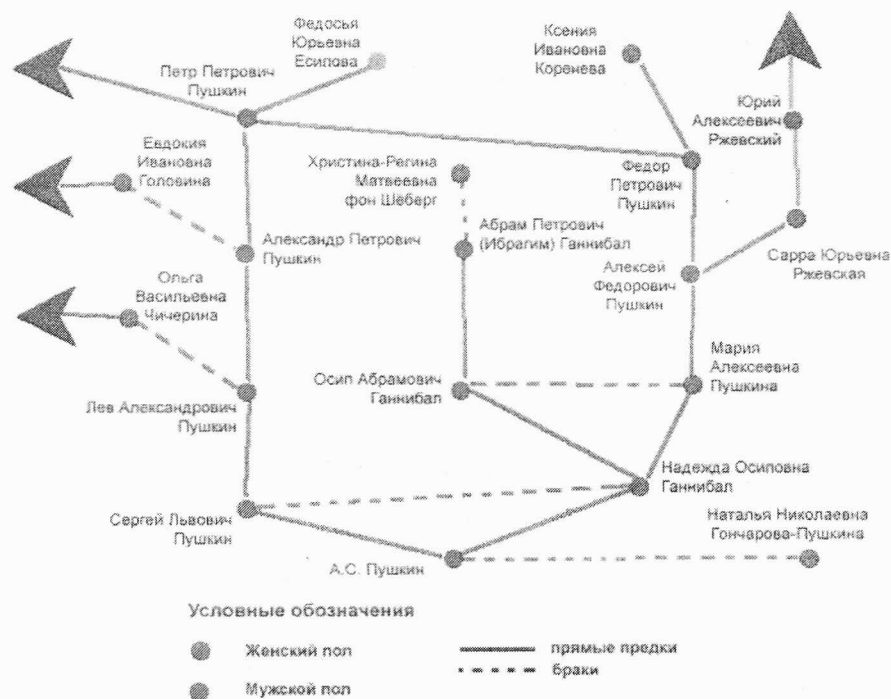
Федосья Юрьевна Есипова

Петр Петрович Пушкин

Ксения Ивановна Коренева

Юрий Алексеевич Ржевский

Евдокия Ивановна Головина

Христина-Регина Матвеевна фон Шеберг

Федор Петрович Пушкин

Абрам Петрович (Ибрагим) Ганнибал

Александр Петрович Пушкин

Сарра Юрьевна Ржевская

Алексей Федорович Пушкин

Ольга Васильевна Чичерина

Мария Алексеевна Пушкина

Осип Абрамович Ганнибал

Лев Александрович Пушкин

Надежда Осиповна Ганнибал

Сергей Львович Пушкин

Наталья Николаевна Гончарова-Пушкина

А.С. Пушкин

Условные обозначения

Женский пол

Мужской пол

прямые предки

браки